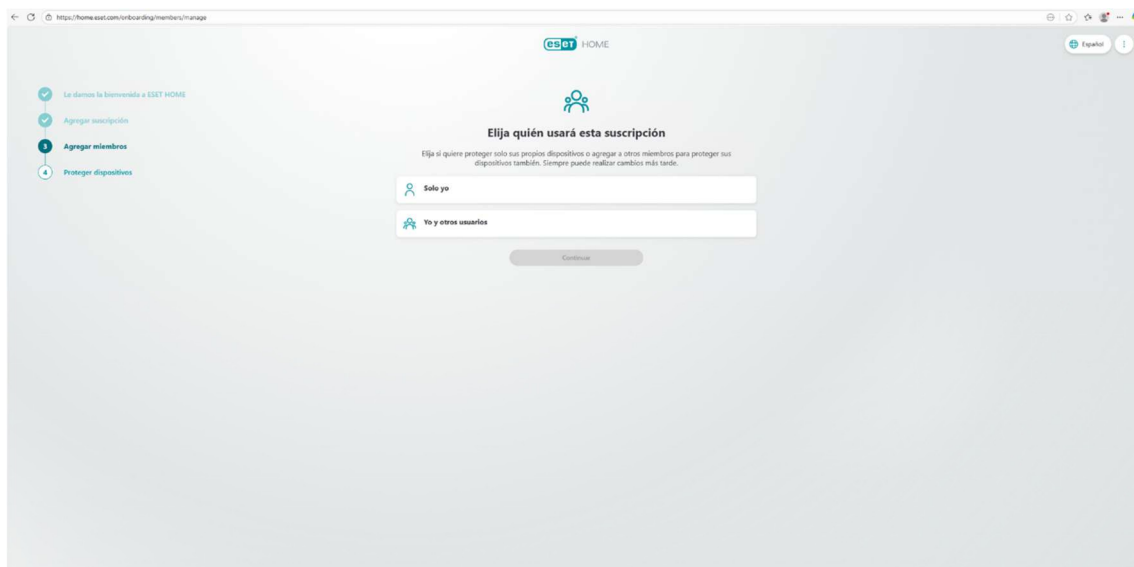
https://home.eset.com/onboarding/members/manage

eset HOME

Español

Le damos la bienvenida a ESET HOME

Agregar suscripción

3 Agregar miembros

4 Proteger dispositivos

Elija quién usará esta suscripción

Elija si quiere proteger solo sus propios dispositivos o agregar a otros miembros para proteger sus dispositivos también. Siempre puede realizar cambios más tarde.

Solo yo

Yo y otros usuarios

Continuar